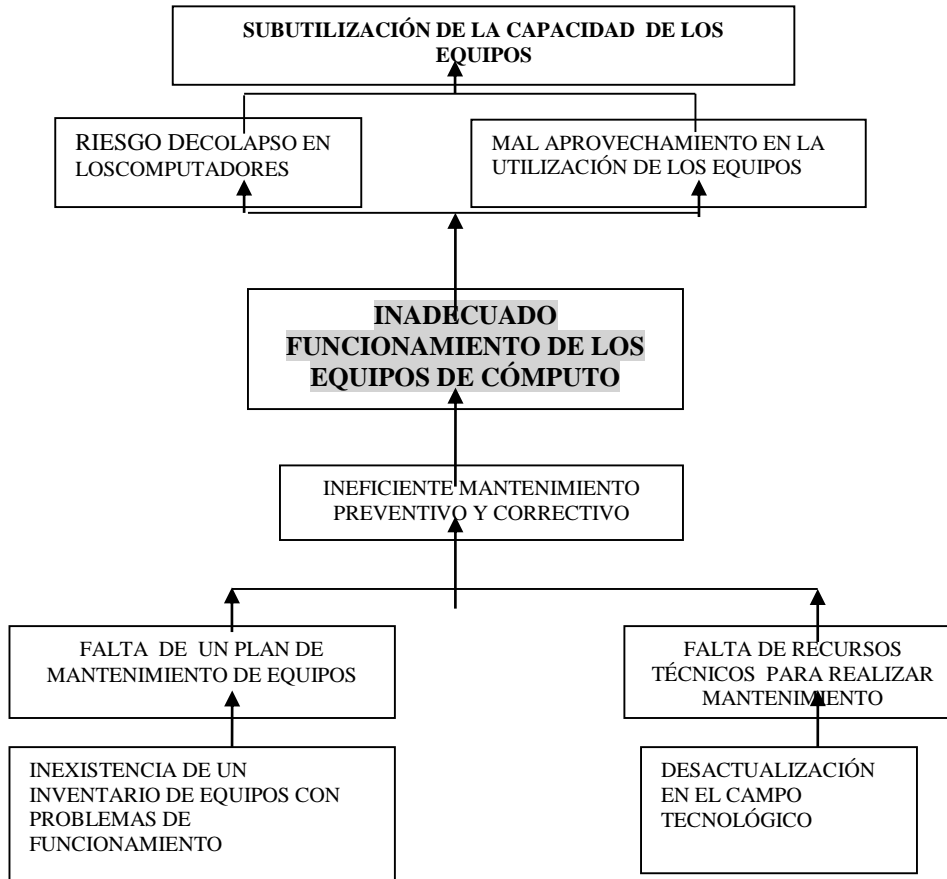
SUBUTILIZACIÓN DE LA CAPACIDAD DE LOS EQUIPOS

RIESGO DECOLAPSO EN LOSCOMPUTADORES

MAL APROVECHAMIENTO EN LA UTILIZACIÓN DE LOS EQUIPOS

INADECUADO FUNCIONAMIENTO DE LOS EQUIPOS DE CÓMPUTO

INEFICIENTE MANTENIMIENTO PREVENTIVO Y CORRECTIVO

FALTA DE UN PLAN DE MANTENIMIENTO DE EQUIPOS

FALTA DE RECURSOS TÉCNICOS PARA REALIZAR MANTENIMIENTO

INEXISTENCIA DE UN INVENTARIO DE EQUIPOS CON PROBLEMAS DE FUNCIONAMIENTO

DESACTUALIZACIÓN EN EL CAMPO TECNOLÓGICO